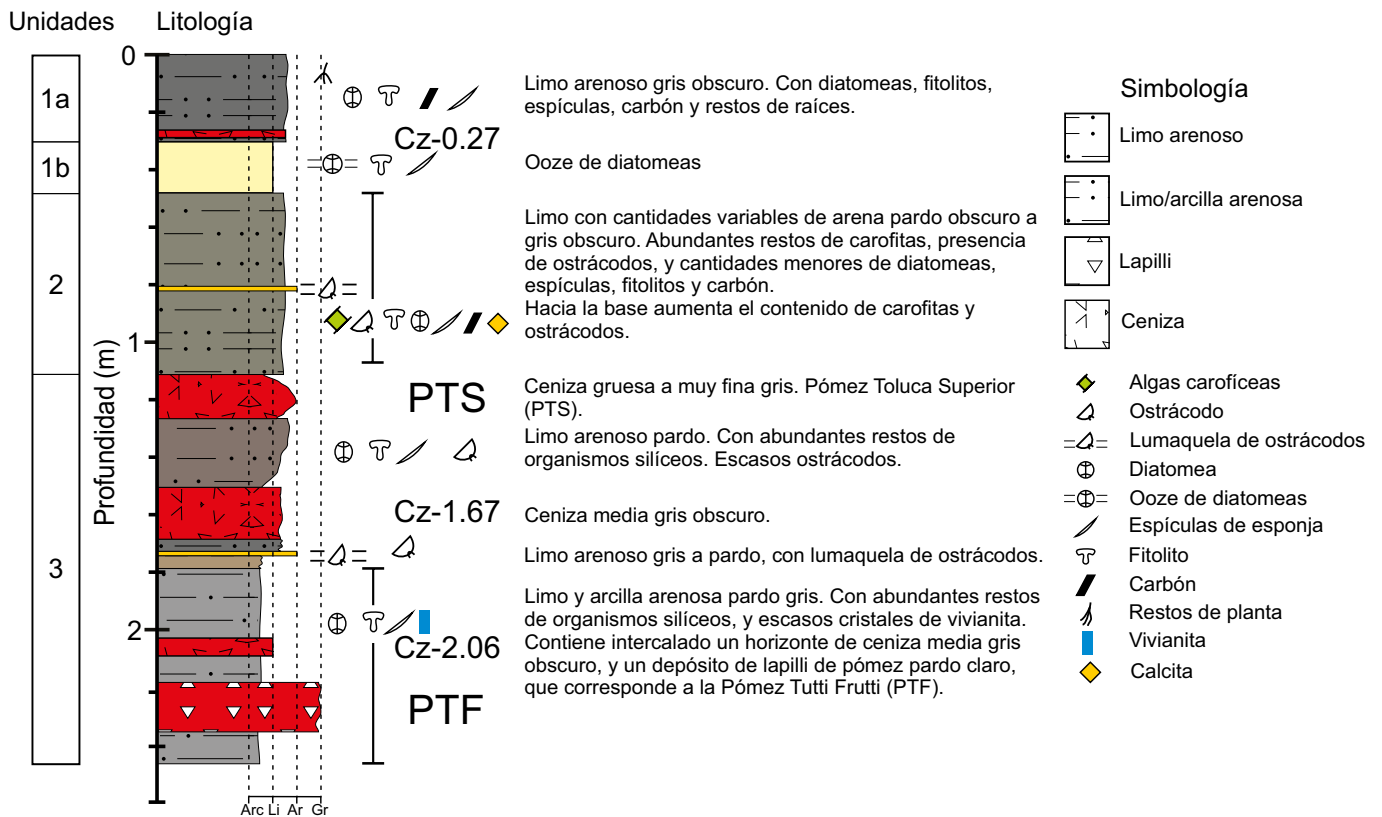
Unidades Litología

1a
1b
2
3

Profundidad (m)
0
1
2

Arc Li Ar Gr

Cz-0.27
PTS
Cz-1.67
Cz-2.06
PTF

Limo arenoso gris obscuro. Con diatomeas, fitolitos, espículas, carbón y restos de raíces.

Ooze de diatomeas

Limo con cantidades variables de arena pardo obscuro a gris obscuro. Abundantes restos de carofitas, presencia de ostrácodos, y cantidades menores de diatomeas, espículas, fitolitos y carbón.
Hacia la base aumenta el contenido de carofitas y ostrácodos.

Ceniza gruesa a muy fina gris. Pómez Toluca Superior (PTS).

Limo arenoso pardo. Con abundantes restos de organismos silíceos. Escasos ostrácodos.

Ceniza media gris obscuro.

Limo arenoso gris a pardo, con lumaquela de ostrácodos.

Limo y arcilla arenosa pardo gris. Con abundantes restos de organismos silíceos, y escasos cristales de vivianita. Contiene intercalado un horizonte de ceniza media gris obscuro, y un depósito de lapilli de pómez pardo claro, que corresponde a la Pómez Tutti Frutti (PTF).

Simbología
Limo arenoso
Limo/arcilla arenosa
Lapilli
Ceniza
Algas carofíceas
Ostrácodo
Lumaquela de ostrácodos
Diatomea
Ooze de diatomeas
Espículas de esponja
Fitolito
Carbón
Restos de planta
Vivianita
Calcita